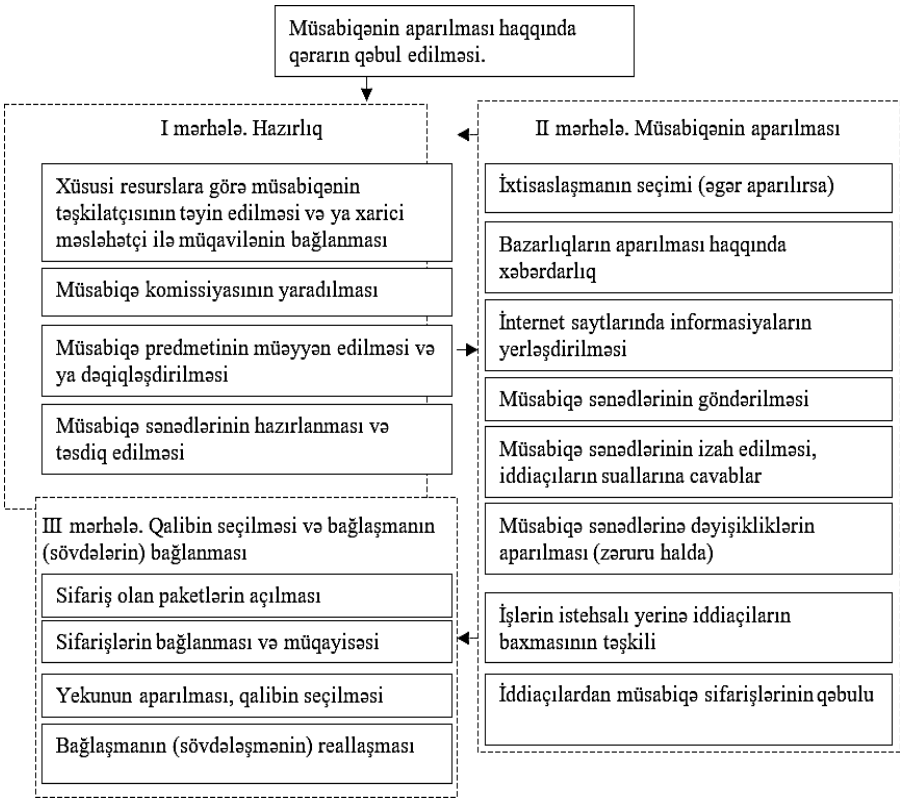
Müsabiqənin aparılması haqqında qərarın qəbul edilməsi.

I mərhələ. Hazırlıq

Xüsusi resurslara görə müsabiqənin təşkilatçısının təyin edilməsi və ya xarici məsləhətçi ilə müqavilənin bağlanması

Müsabiqə komissiyasının yaradılması

Müsabiqə predmetinin müəyyən edilməsi və ya dəqiqləşdirilməsi

Müsabiqə sənədlərinin hazırlanması və təsdiq edilməsi

II mərhələ. Müsabiqənin aparılması

İxtisaslaşmanın seçimi (əgər aparılırsa)

Bazarlıqların aparılması haqqında xəbərdarlıq

İnternet saytlarında informasiyaların yerləşdirilməsi

Müsabiqə sənədlərinin göndərilməsi

Müsabiqə sənədlərinin izah edilməsi, iddiaçıların suallarına cavablar

Müsabiqə sənədlərinə dəyişikliklərin aparılması (zəruru halda)

İşlərin istehsalı yerinə iddiaçıların baxmasının təşkili

İddiaçılardan müsabiqə sifarişlərinin qəbulu

III mərhələ. Qalibin seçilməsi və bağlaşmanın (sövdələrin) bağlanması

Sifariş olan paketlərin açılması

Sifarişlərin bağlanması və müqayisəsi

Yekunun aparılması, qalibin seçilməsi

Bağlaşmanın (sövdələşmənin) reallaşması